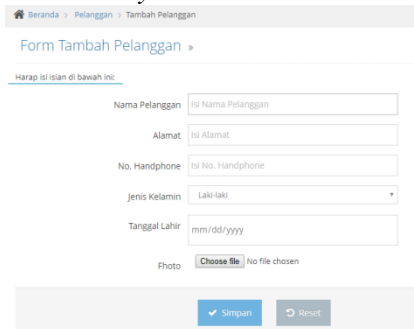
Beranda › Pelanggan › Tambah Pelanggan

Form Tambah Pelanggan »

Harap isi isian di bawah ini:

Nama Pelanggan Isi Nama Pelanggan

Alamat Isi Alamat

No. Handphone Isi No. Handphone

Jenis Kelamin Laki-laki

Tanggal Lahir mm/dd/yyyy

Foto Choose file No file chosen

Simpan Reset